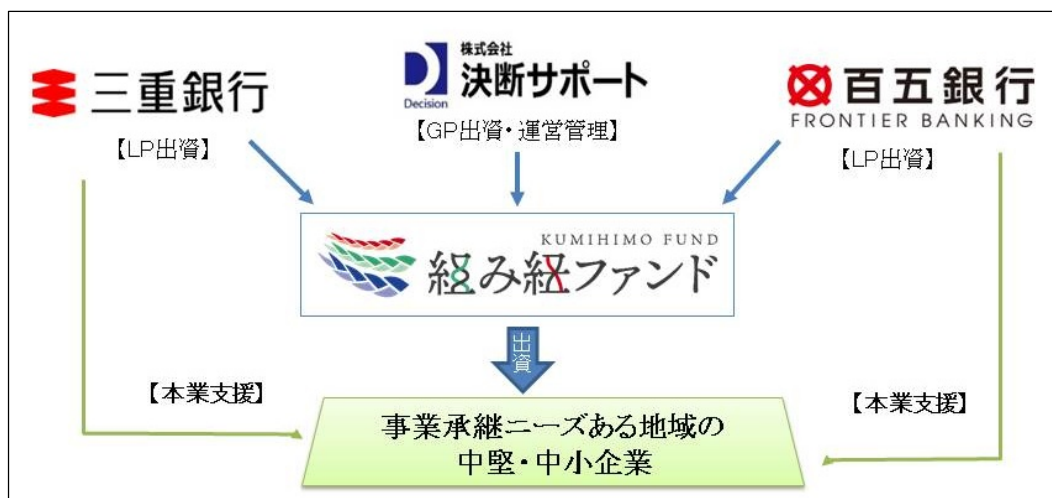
三重銀行

【LP出資】

株式会社
決断サポート
Decision

【GP出資・運営管理】

百五銀行
FRONTIER BANKING

【LP出資】

KUMIHIMO FUND
組み紐ファンド

出資

【本業支援】

事業承継ニーズある地域の
中堅・中小企業

【本業支援】